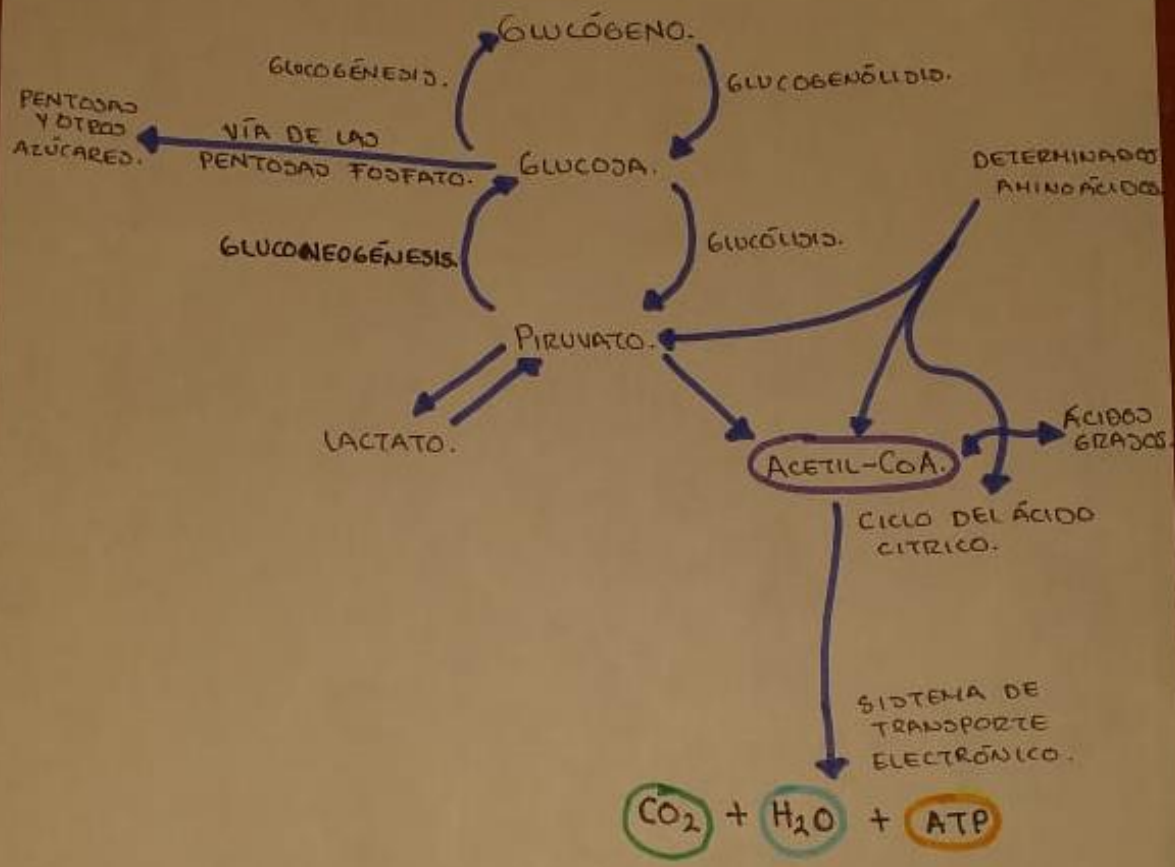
GLUCÓGENO.

GLUCOGÉNESIS.

GLUCOGENÓLISIS.

PENTOSAS Y OTROS AZÚCARES.

VÍA DE LAS PENTOSAS FOSFATO.

GLUCOSA.

DETERMINADOS AMINOÁCIDOS.

GLUCONEOGÉNESIS.

GLUCÓLISIS.

PIRUVATO.

LACTATO.

ACETIL-CoA.

ÁCIDOS GRASOS.

CICLO DEL ÁCIDO CITRICO.

SISTEMA DE TRANSPORTE ELECTRÓNICO.

$CO_2$ + $H_2O$ + ATP